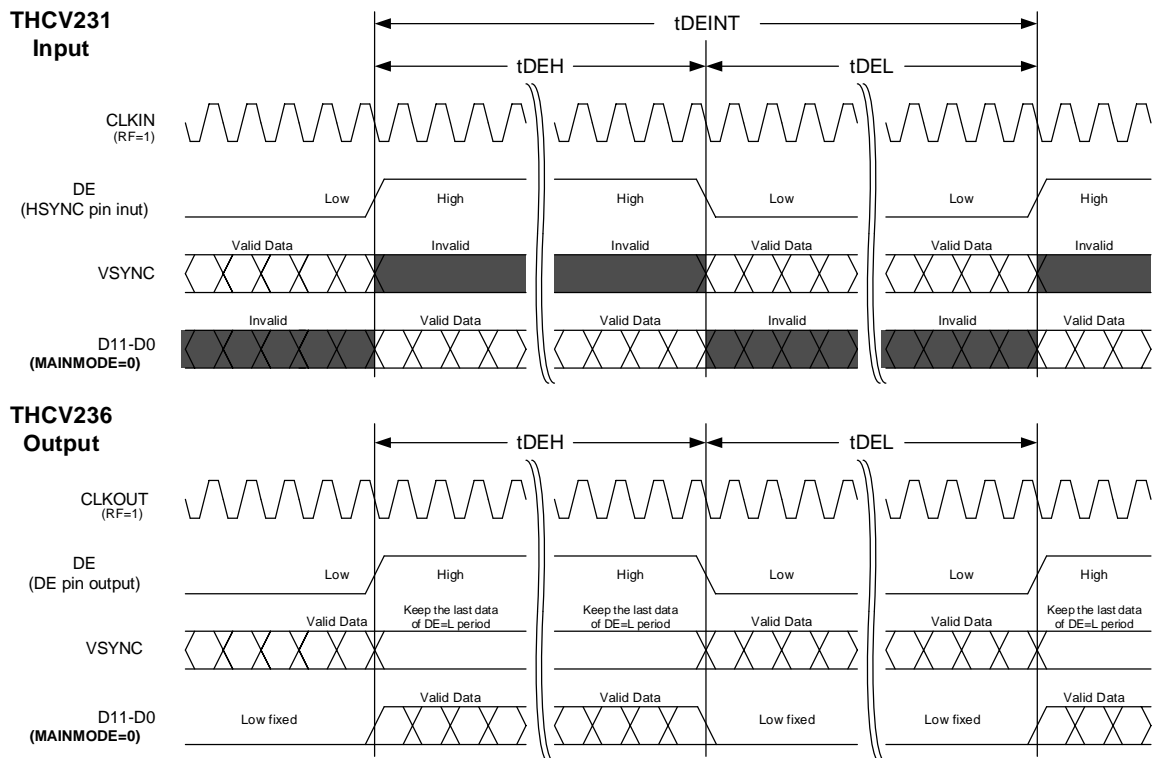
THCV231
Input

tDEINT

tDEH

tDEL

CLKIN
(RF=1)

DE
(HSYNC pin inut)

Low

High

High

Low

Low

High

Valid Data

Invalid

Invalid

Valid Data

Valid Data

Invalid

VSYNC

Invalid

Valid Data

Valid Data

Invalid

Invalid

Valid Data

D11-D0
(MAINMODE=0)

THCV236
Output

tDEH

tDEL

CLKOUT
(RF=1)

DE
(DE pin output)

Low

High

High

Low

Low

High

Valid Data

Keep the last data of DE=L period

Keep the last data of DE=L period

Valid Data

Valid Data

Keep the last data of DE=L period

VSYNC

Valid Data

Valid Data

Valid Data

D11-D0
(MAINMODE=0)

Low fixed

Low fixed

Low fixed